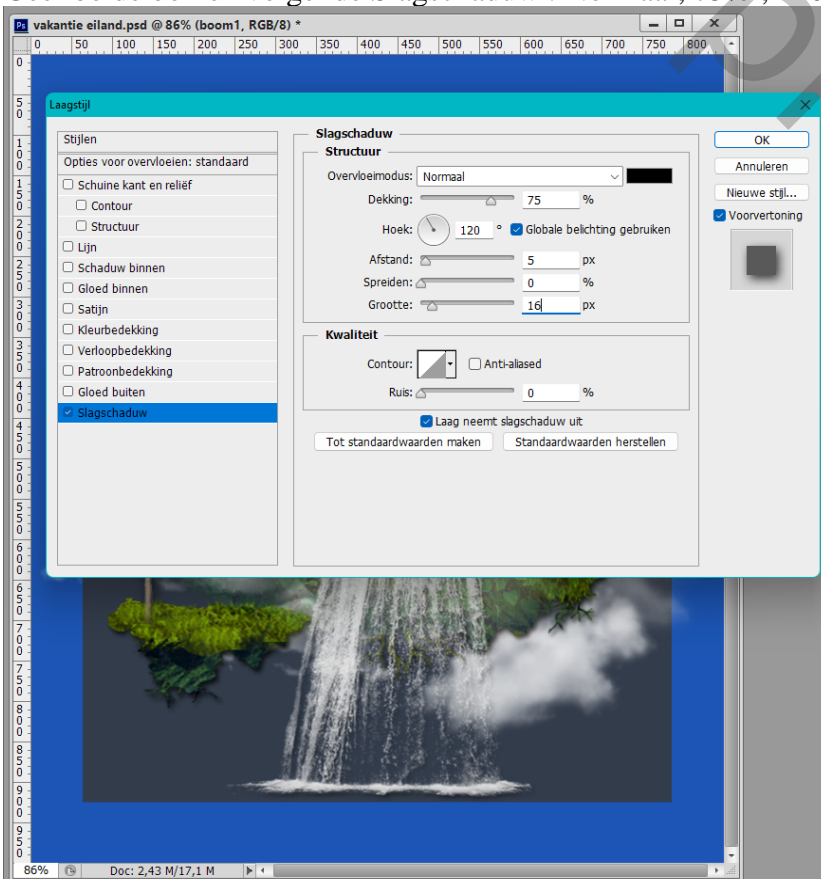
vakantie eiland.psd @ 86% (boom1, RGB/8) *

0 50 100 150 200 250 300 350 400 450 500 550 600 650 700 750 800

Laagstijl

Stijlen
Opties voor overvloeien: standaard
Schuine kant en reliëf
Contour
Structuur
Lijn
Schaduw binnen
Gloed binnen
Satijn
Kleurbedekking
Verloopbedekking
Patroonbedekking
Gloed buiten
Slagschaduw

Slagschaduw
Structuur
Overvloeimodus: Normaal
Dekking: 75 %
Hoek: 120 ° Globale belichting gebruiken
Afstand: 5 px
Spreiden: 0 %
Grootte: 16 px

Kwaliteit
Contour: Anti-aliased
Ruis: 0 %

Laag neemt slagschaduw uit
Tot standaardwaarden maken
Standaardwaarden herstellen

OK
Annuleren
Nieuwe stijl...
Voorvertoning

86%
Doc: 2,43 M/17,1 M